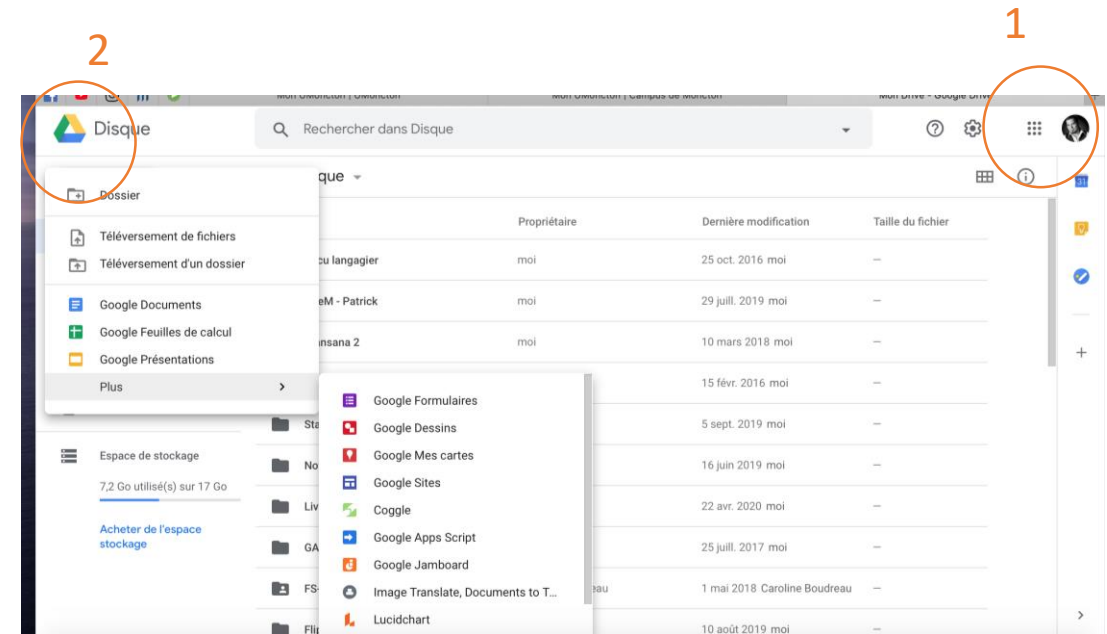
2

1

Mon UMoncton | UMoncton

Mon UMoncton | Campus de Moncton

Mon Drive - Google Drive

Disque

Rechercher dans Disque

Dossier

Téléversement de fichiers

Téléversement d'un dossier

Google Documents

Google Feuilles de calcul

Google Présentations

Plus

Espace de stockage

7,2 Go utilisé(s) sur 17 Go

Acheter de l'espace stockage

que

| | Propriétaire | Dernière modification | Taille du fichier |
|---|---|---|---|
| cu langagier | moi | 25 oct. 2016 moi | — |
| eM - Patrick | moi | 29 juill. 2019 moi | — |
| nsana 2 | moi | 10 mars 2018 moi | — |
| | | 15 févr. 2016 moi | — |
| Sta | | 5 sept. 2019 moi | — |
| No | | 16 juin 2019 moi | — |
| Liv | | 22 avr. 2020 moi | — |
| GA | | 25 juill. 2017 moi | — |
| FS | eau | 1 mai 2018 Caroline Boudreau | — |
| Fli | | 10 août 2019 moi | — |

Google Formulaires

Google Dessins

Google Mes cartes

Google Sites

Coggle

Google Apps Script

Google Jamboard

Image Translate, Documents to T...

Lucidchart